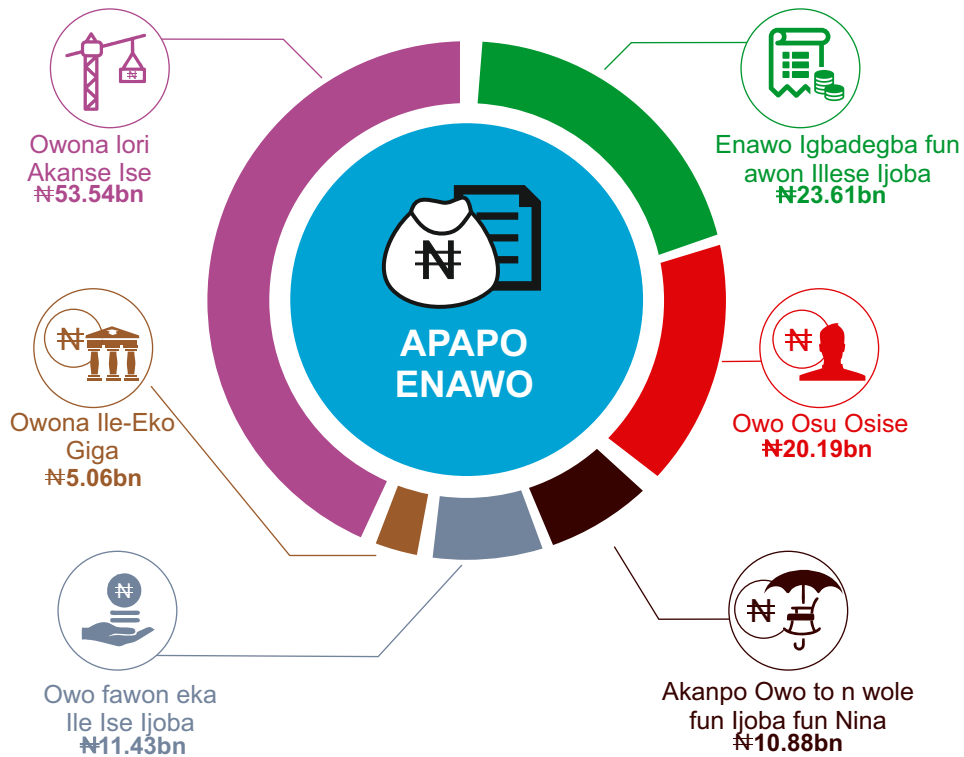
Owona lori Akanse Ise
₦53.54bn

Enawo Igbadegba fun awon Illese Ijoba
₦23.61bn

APAPO ENAWO

Owona Ile-Eko Giga
₦5.06bn

Owo Osu Osise
₦20.19bn

Owo fawon eka Ile Ise Ijoba
₦11.43bn

Akanpo Owo to n wole fun Ijoba fun Nina
₦10.88bn